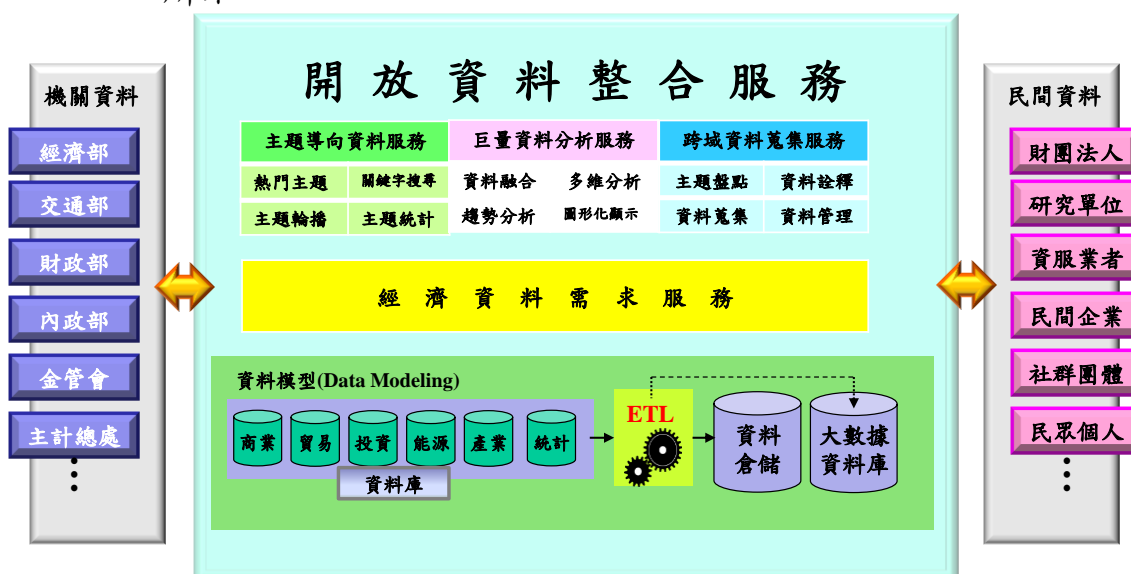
機關資料

經濟部
交通部
財政部
內政部
金管會
主計總處
⋮

開放資料整合服務

| 主題導向資料服務 | | 巨量資料分析服務 | | 跨域資料蒐集服務 | |
|---|---|---|---|---|---|
| 熱門主題 | 關鍵字搜尋 | 資料融合 | 多維分析 | 主題盤點 | 資料詮釋 |
| 主題輪播 | 主題統計 | 趨勢分析 | 圖形化顯示 | 資料蒐集 | 資料管理 |

經濟資料需求服務

資料模型(Data Modeling)

商業 貿易 投資 能源 產業 統計

資料庫

ETL

資料倉儲

大數據資料庫

民間資料

財團法人
研究單位
資服業者
民間企業
社群團體
民眾個人
⋮